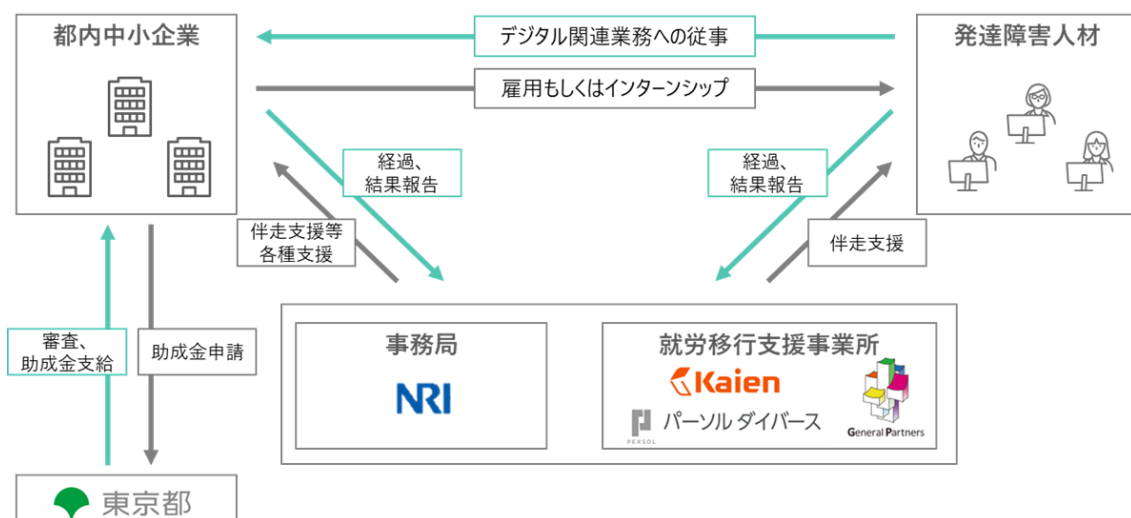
都内中小企業

デジタル関連業務への従事

雇用もしくはインターンシップ

発達障害人材

経過、結果報告

伴走支援等各種支援

経過、結果報告

伴走支援

審査、助成金支給

助成金申請

事務局

NRI

就労移行支援事業所

Kaien

PERSOL パーソルダイバース

General Partners

東京都